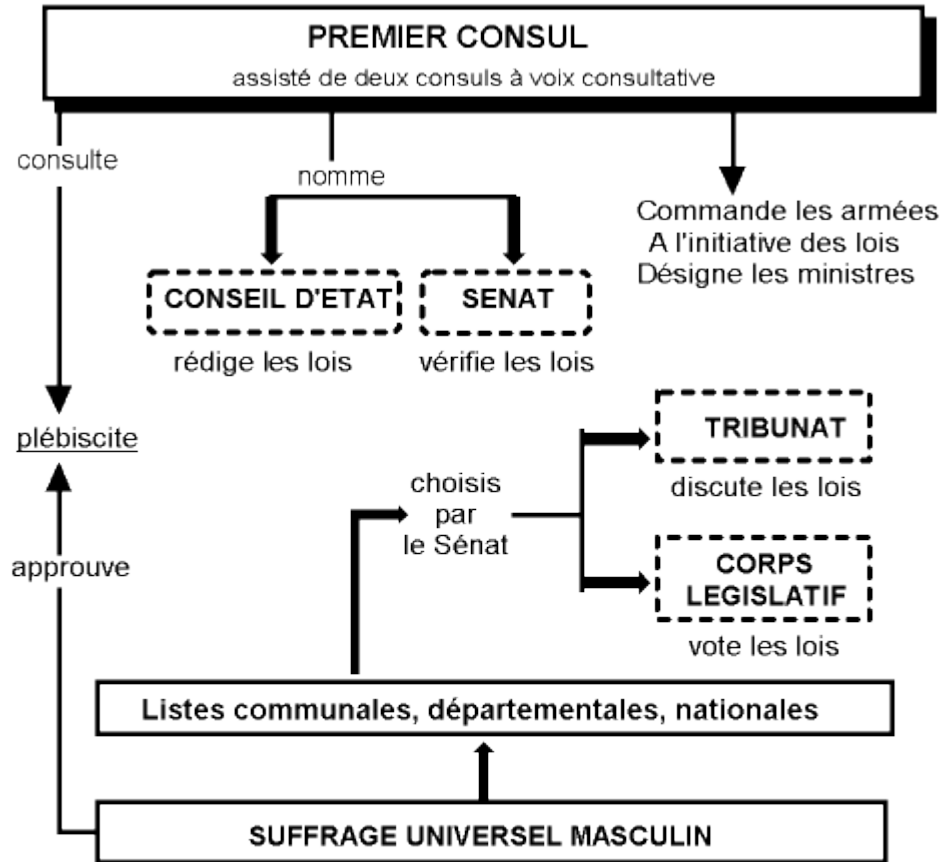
PREMIER CONSUL
assisté de deux consuls à voix consultative

consulte

nomme

Commande les armées
A l'initiative des lois
Désigne les ministres

CONSEIL D'ETAT
rédige les lois

SENAT
vérifie les lois

plébiscite

approuve

choisis par le Sénat

TRIBUNAT
discute les lois

CORPS LEGISLATIF
vote les lois

Listes communales, départementales, nationales

SUFFRAGE UNIVERSEL MASCULIN